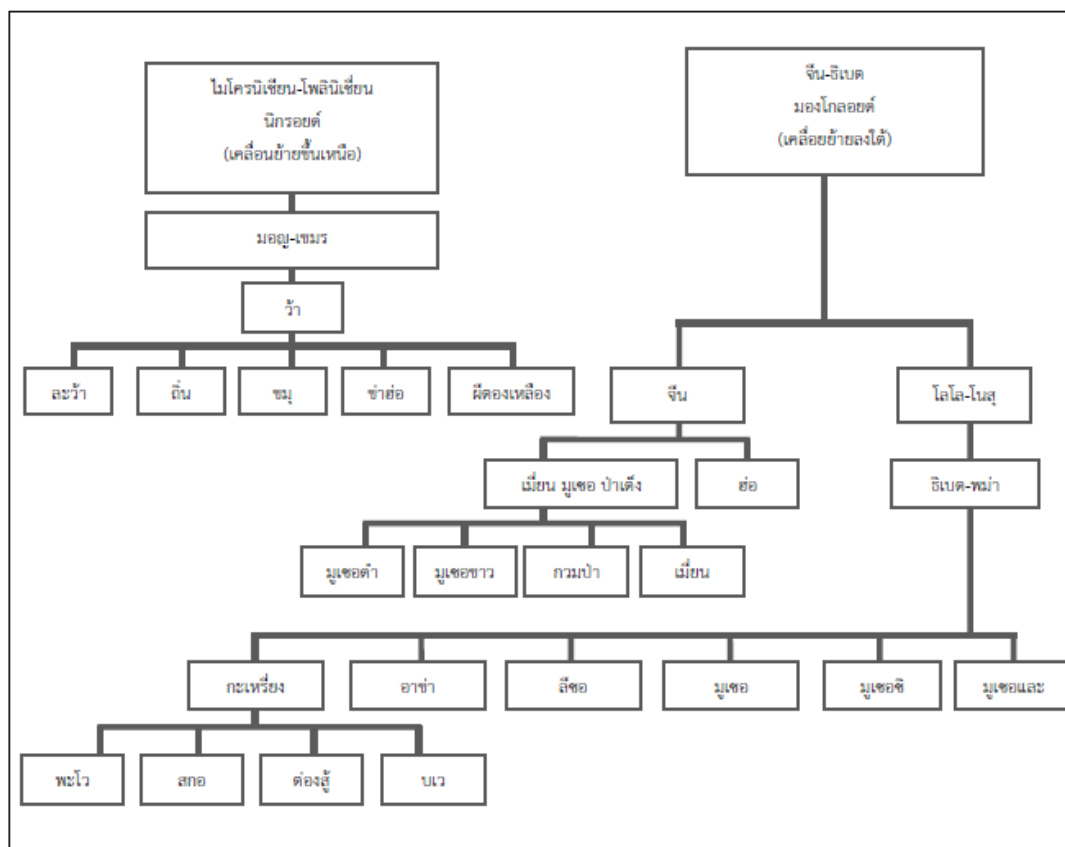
ไมโครนีเซียน-โพลินีเซียน
นิกรอยด์
(เคลื่อนย้ายขึ้นเหนือ)

มอญ-เขมร

ว้า

ละว้า

ถิ่น

ขมุ

ข่าฮ่อ

ผีตองเหลือง

จีน-ธิเบต
มองโกลอยด์
(เคลื่อนย้ายลงใต้)

จีน

โลโล-โนสุ

เมี่ยน มูเซอ ป่าเต็ง

ฮ่อ

ธิเบต-พม่า

มูเซอดำ

มูเซอขาว

กวมป่า

เมี่ยน

กะเหรี่ยง

อาข่า

ลีซอ

มูเซอ

มูเซอชิ

มูเซอและ

พะโว

สกอ

ต่องสู้

บเว